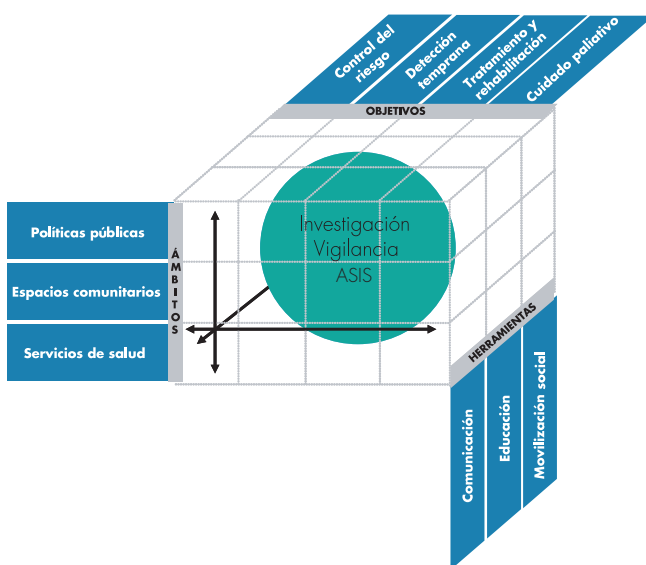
Control del riesgo

Detección temprana

Tratamiento y rehabilitación

Cuidado paliativo

OBJETIVOS

Políticas públicas

Espacios comunitarios

Servicios de salud

ÁMBITOS

Investigación
Vigilancia
ASIS

HERRAMIENTAS

Comunicación

Educación

Movilización social